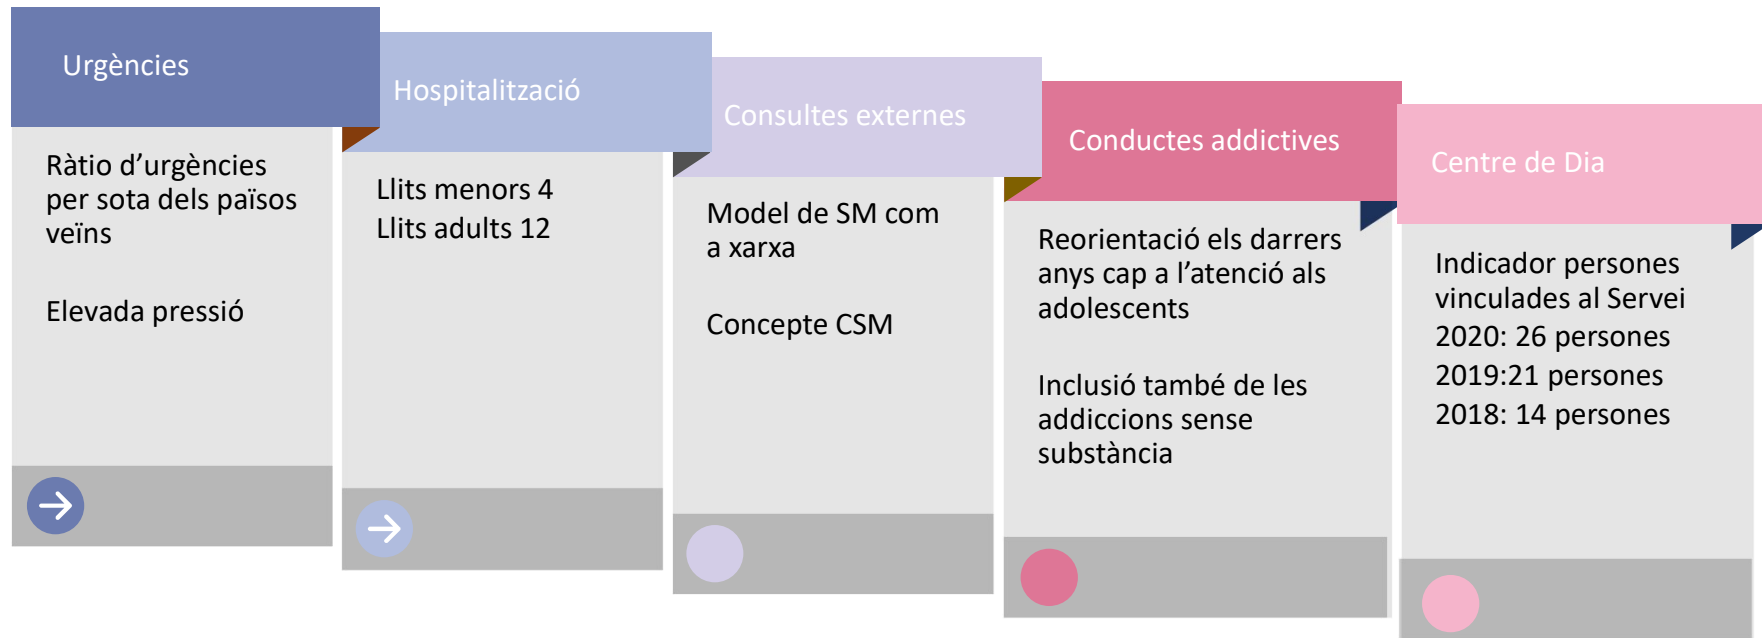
Urgències

Ràtio d'urgències per sota dels països veïns

Elevada pressió

Hospitalització

Llits menors 4
Llits adults 12

Consultes externes

Model de SM com a xarxa

Concepte CSM

Conductes addictives

Reorientació els darrers anys cap a l'atenció als adolescents

Inclusió també de les addiccions sense substància

Centre de Dia

Indicador persones vinculades al Servei
2020: 26 persones
2019:21 persones
2018: 14 persones